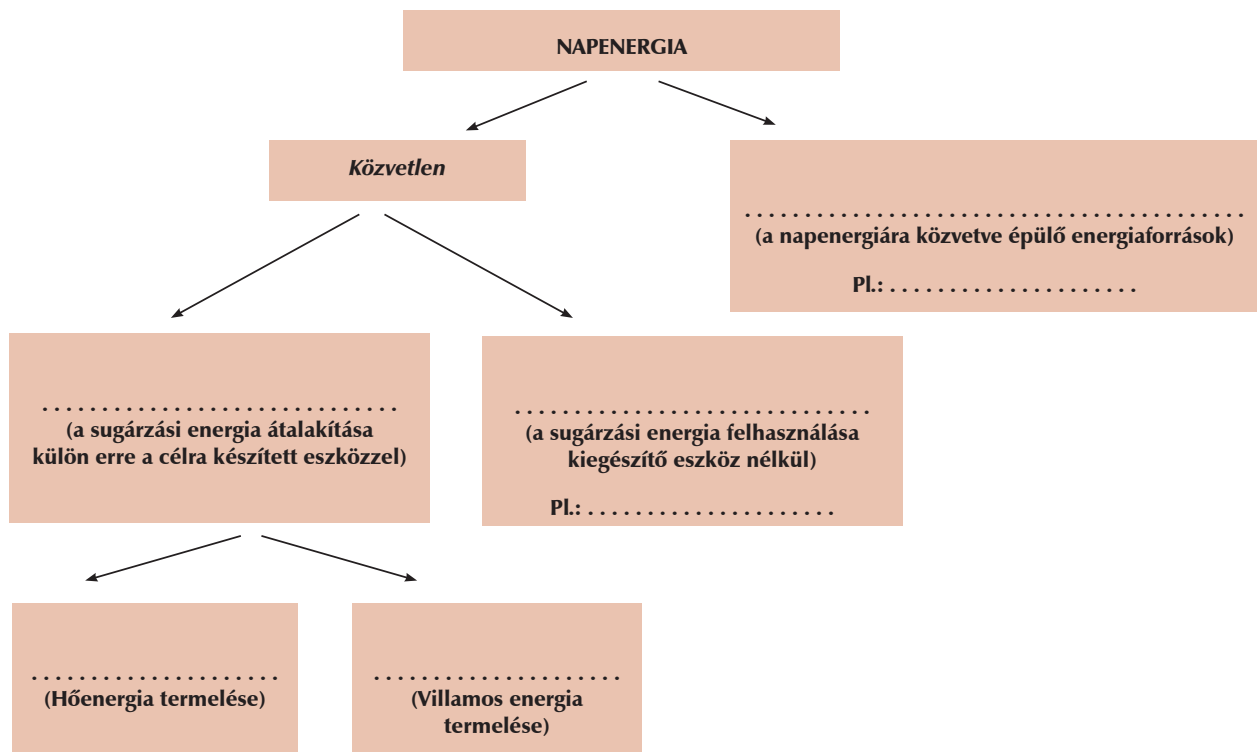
NAPENERGIA

*Közvetlen*

. . . . . . . . . . . . . . . . . . . . . . . . . . . . . . .
(a napenergiára közvetve épülő energiaforrások)

Pl.: . . . . . . . . . . . . . . . . . . . .

. . . . . . . . . . . . . . . . . . . . . . . . . .
(a sugárzási energia átalakítása külön erre a célra készített eszközzel)

. . . . . . . . . . . . . . . . . . . . . . . . . .
(a sugárzási energia felhasználása kiegészítő eszköz nélkül)

Pl.: . . . . . . . . . . . . . . . . . . . .

. . . . . . . . . . . . . . . . . . . .
(Hőenergia termelése)

. . . . . . . . . . . . . . . . . . . .
(Villamos energia termelése)